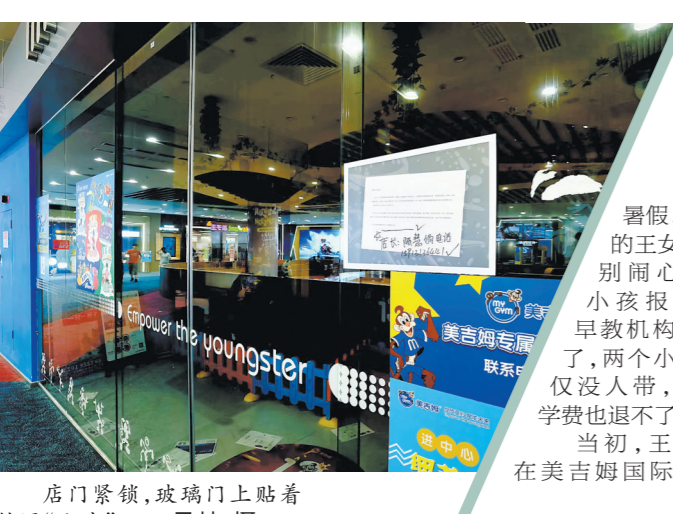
Empower the youngster

家长：随意物自决

my Gym 美吉

美吉姆专属

联系

美吉姆

进中心

店门紧锁，玻璃门上贴着

暑假

的王女

别闹心

小孩报

早教机构

了，两个小

仅没人带，

学费也退不了

当初，王

在美吉姆国际